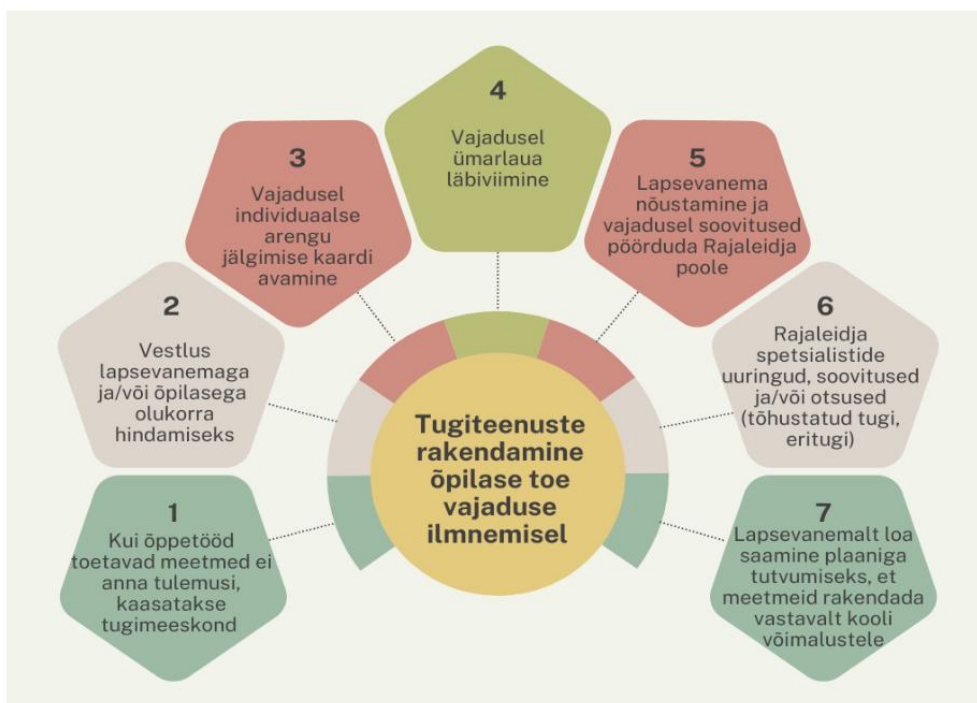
Tugiteenuste rakendamine õpilase toe vajaduse ilmnemisel

1
Kui õppetööd toetavad meetmed ei anna tulemusi, kaasatakse tugimeeskond

2
Vestlus lapsevanemaga ja/või õpilasega olukorra hindamiseks

3
Vajadusel individuaalse arengu jälgimise kaardi avamine

4
Vajadusel ümarlaua läbiviimine

5
Lapsevanema nõustamine ja vajadusel soovitused pöörduda Rajaleidja poole

6
Rajaleidja spetsialistide uuringud, soovitused ja/või otsused (tõhustatud tugi, eritugi)

7
Lapsevanemalt loa saamine plaaniga tutvumiseks, et meetmeid rakendada vastavalt kooli võimalustele